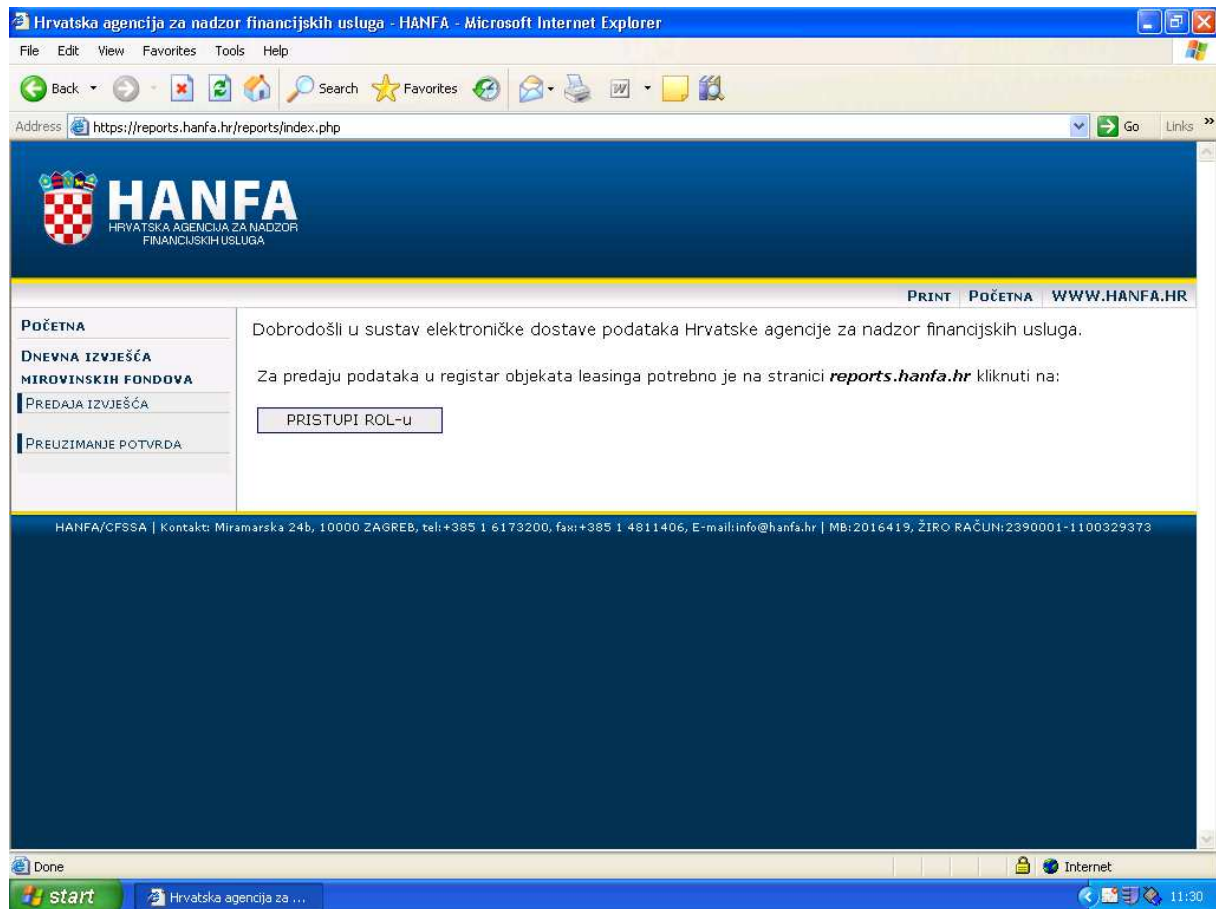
Hrvatska agencija za nadzor financijskih usluga - HANFA - Microsoft Internet Explorer

File Edit View Favorites Tools Help

Back Search Favorites

Address https://reports.hanfa.hr/reports/index.php Go Links

HANFA
HRVATSKA AGENCIJA ZA NADZOR FINANCIJSKIH USLUGA

PRINT | POČETNA | WWW.HANFA.HR

POČETNA
DNEVNA IZVJEŠĆA MIROVINSKIH FONDOVA
PREDAJA IZVJEŠĆA
PREUZIMANJE POTVRDA

Dobrodošli u sustav elektroničke dostave podataka Hrvatske agencije za nadzor financijskih usluga.

Za predaju podataka u registar objekata leasinga potrebno je na stranici ***reports.hanfa.hr*** kliknuti na:

PRISTUPI ROL-u

HANFA/CFSSA | Kontakt: Miramarska 24b, 10000 ZAGREB, tel:+385 1 6173200, fax:+385 1 4811406, E-mail:info@hanfa.hr | MB:2016419, ŽIRO RAČUN:2390001-1100329373

Done Internet

start Hrvatska agencija za ... 11:30